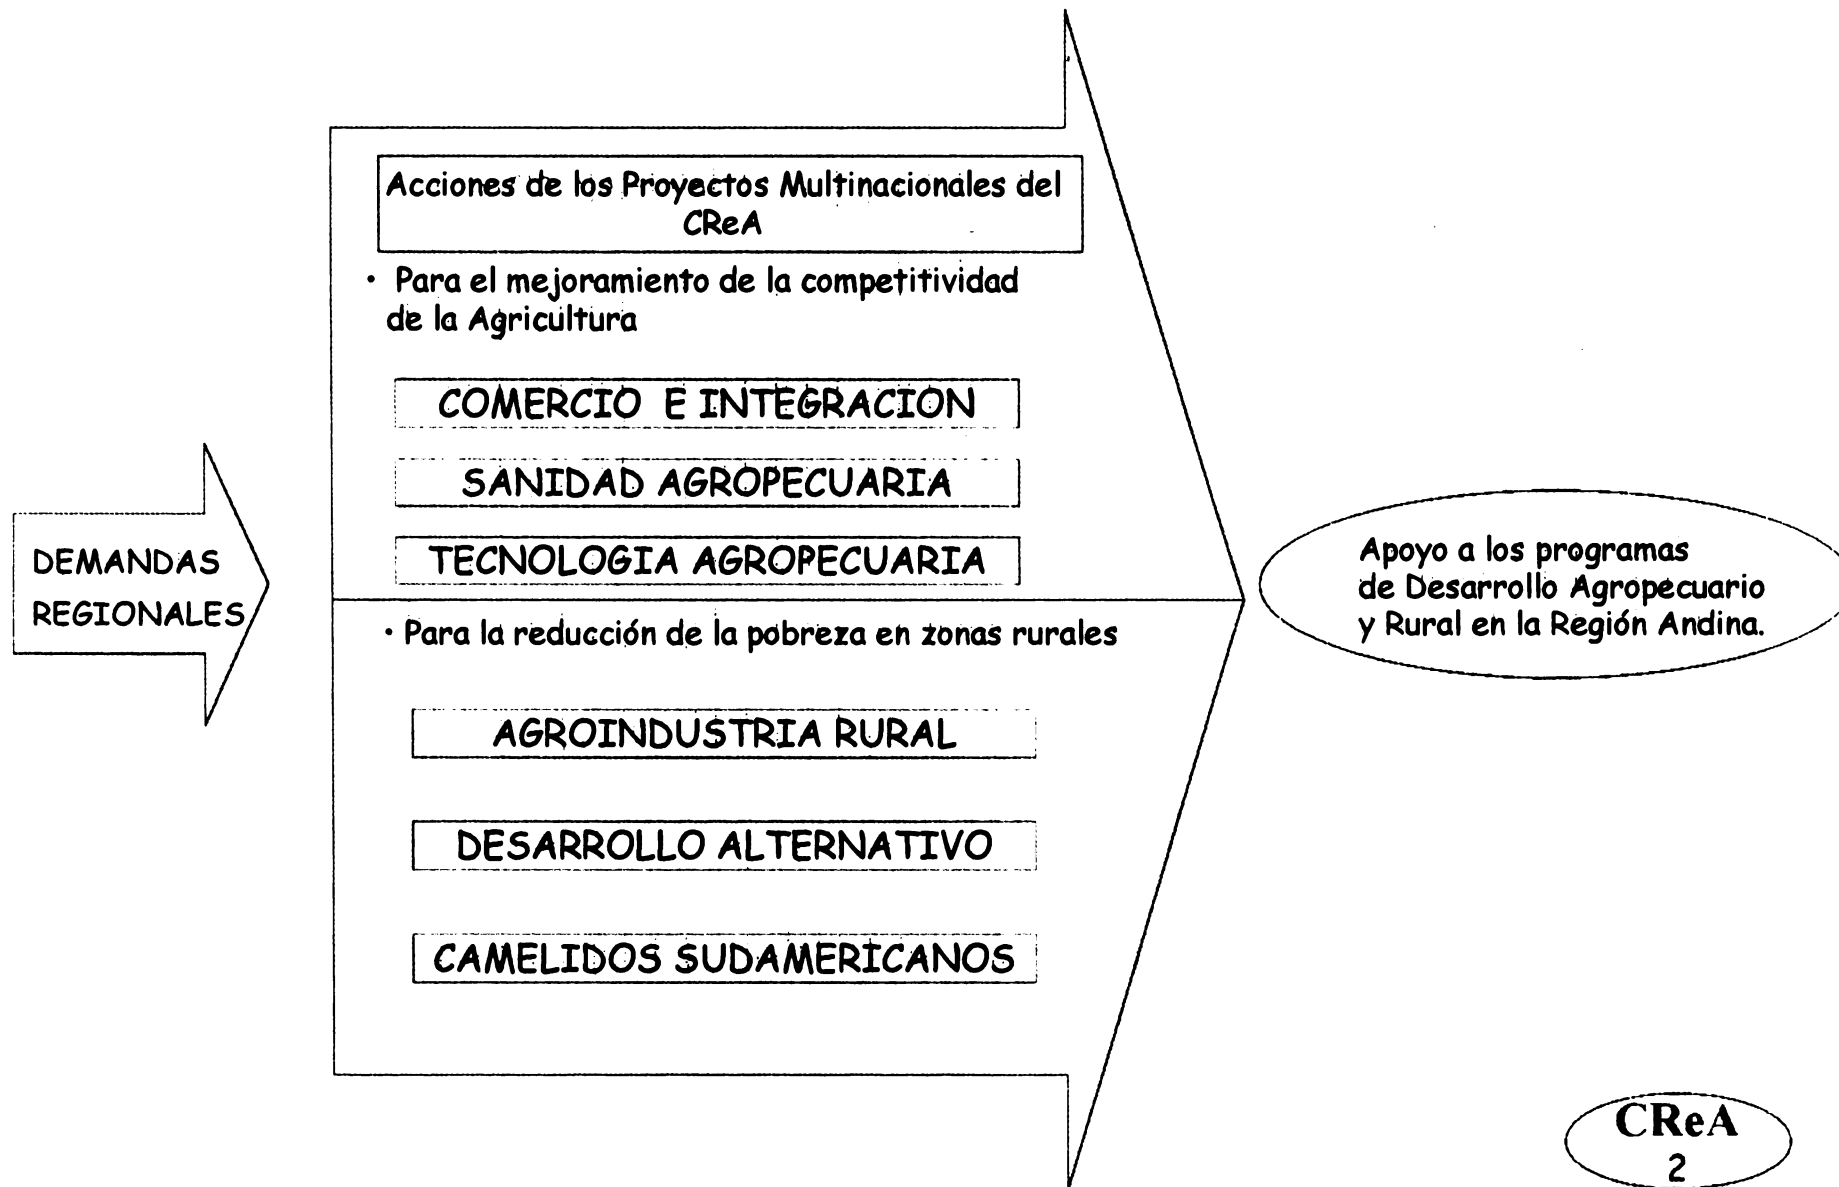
DEMANDAS REGIONALES

Acciones de los Proyectos Multinacionales del CReA

• Para el mejoramiento de la competitividad de la Agricultura

COMERCIO E INTEGRACION

SANIDAD AGROPECUARIA

TECNOLOGIA AGROPECUARIA

• Para la reducción de la pobreza en zonas rurales

AGROINDUSTRIA RURAL

DESARROLLO ALTERNATIVO

CAMELIDOS SUDAMERICANOS

Apoyo a los programas de Desarrollo Agropecuario y Rural en la Región Andina.

CReA
2